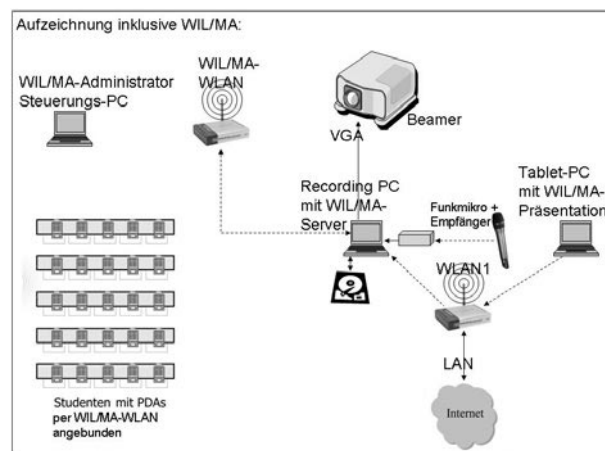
Aufzeichnung inklusive WIL/MA:

WIL/MA-Administrator Steuerungs-PC

WIL/MA-WLAN

VGA

Beamer

Recording PC mit WIL/MA-Server

Funkmikro + Empfänger

Tablet-PC mit WIL/MA-Präsentation

WLAN1

LAN

Internet

Studenten mit PDAs per WIL/MA-WLAN angebunden